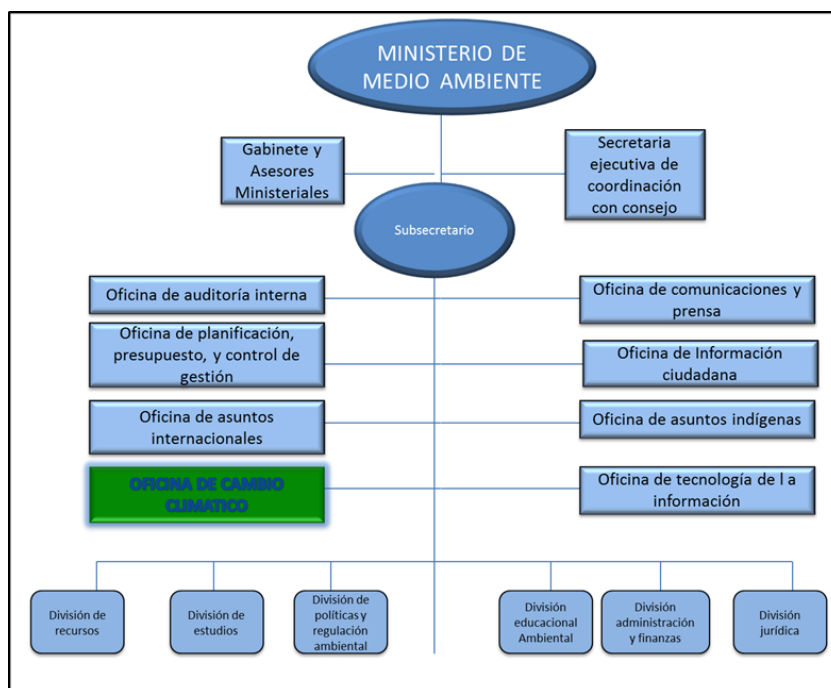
MINISTERIO DE MEDIO AMBIENTE

Gabinete y Asesores Ministeriales

Secretaria ejecutiva de coordinación con consejo

Subsecretario

Oficina de auditoría interna

Oficina de comunicaciones y prensa

Oficina de planificación, presupuesto, y control de gestión

Oficina de Información ciudadana

Oficina de asuntos internacionales

Oficina de asuntos indígenas

OFICINA DE CAMBIO CLIMATICO

Oficina de tecnología de l a información

División de recursos

División de estudios

División de políticas y regulación ambiental

División educacional Ambiental

División administración y finanzas

División jurídica